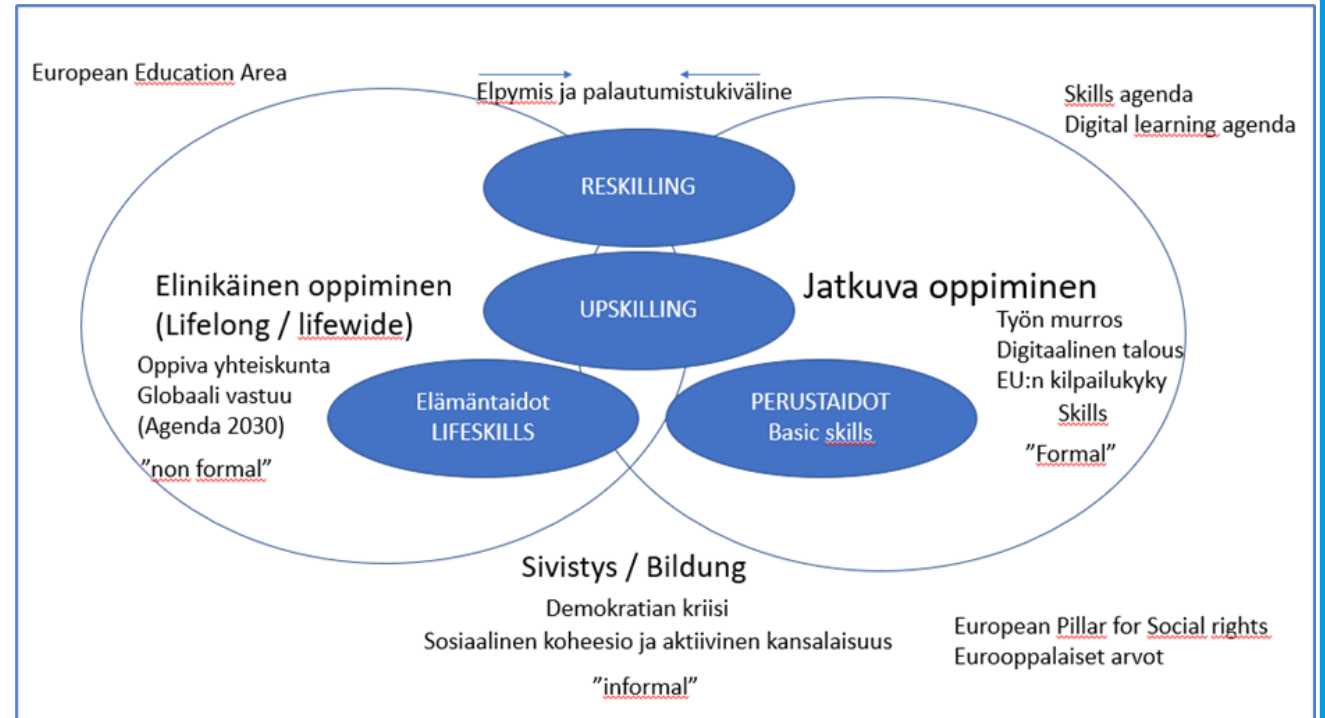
European Education Area

Elpymis ja palautumistukiväline

Skills agenda
Digital learning agenda

RESKILLING

Elinikäinen oppiminen
(Lifelong / lifewide)

UPSKILLING

Jatkuva oppiminen

Oppiva yhteiskunta
Globaali vastuu
(Agenda 2030)

”non formal”

Elämäntaidot
LIFESKILLS

PERUSTAIDOT
Basic skills

Työn murros
Digitaalinen talous
EU:n kilpailukyky
Skills

”Formal”

Sivistys / Bildung

Demokratian kriisi
Sosiaalinen koheesio ja aktiivinen kansalaisuus

”informal”

European Pillar for Social rights
Eurooppalaiset arvot